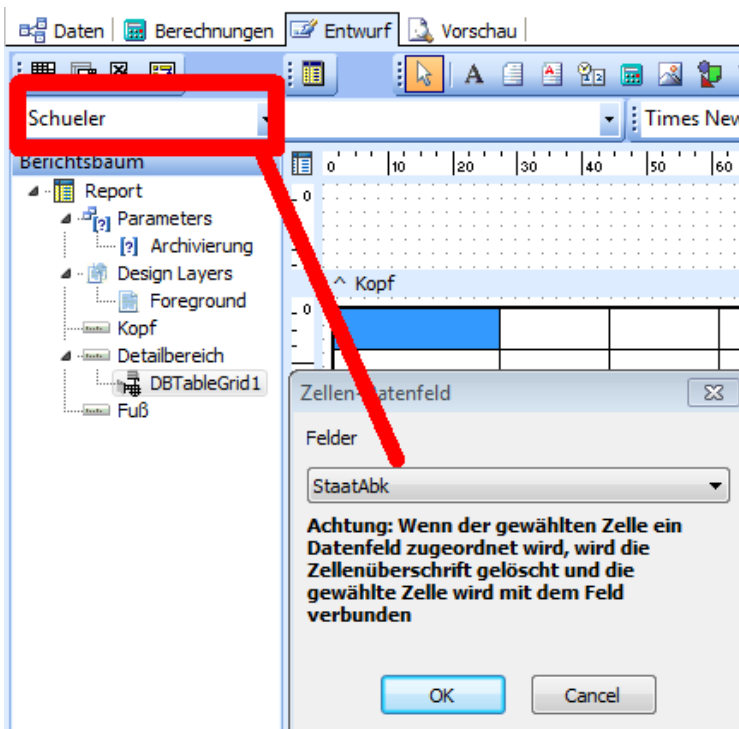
Daten | Berechnungen | Entwurf | Vorschau

Schueler

Times New

Berichtsbaum

Report
Parameters
Archivierung
Design Layers
Foreground
Kopf
Detailbereich
DBTableGrid1
Fuß

0 |10 |20 |30 |40 |50 |60

0

^ Kopf

0

Zellen-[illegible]atenfeld

Felder

StaatAbk

Achtung: Wenn der gewählten Zelle ein Datenfeld zugeordnet wird, wird die Zellenüberschrift gelöscht und die gewählte Zelle wird mit dem Feld verbunden

OK

Cancel